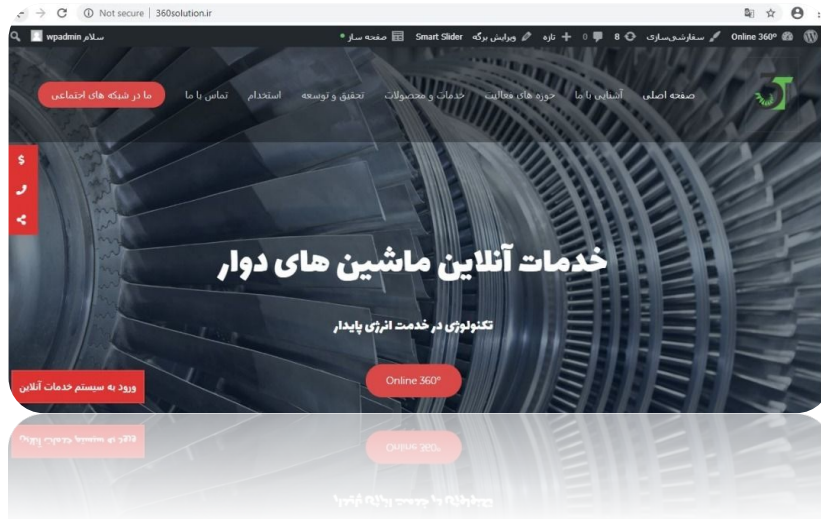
Not secure | 360solution.ir

Online 360° سفارشی‌سازی 8 0 تازه ویرایش برگه Smart Slider صفحه ساز
سلام wpadmin

صفحه اصلی آشنایی با ما حوزه های فعالیت خدمات و محصولات تحقیق و توسعه استخدام تماس با ما
ما در شبکه های اجتماعی

خدمات آنلاین ماشین های دوار

تکنولوژی در خدمت انرژی پایدار

Online 360°

ورود به سیستم خدمات آنلاین